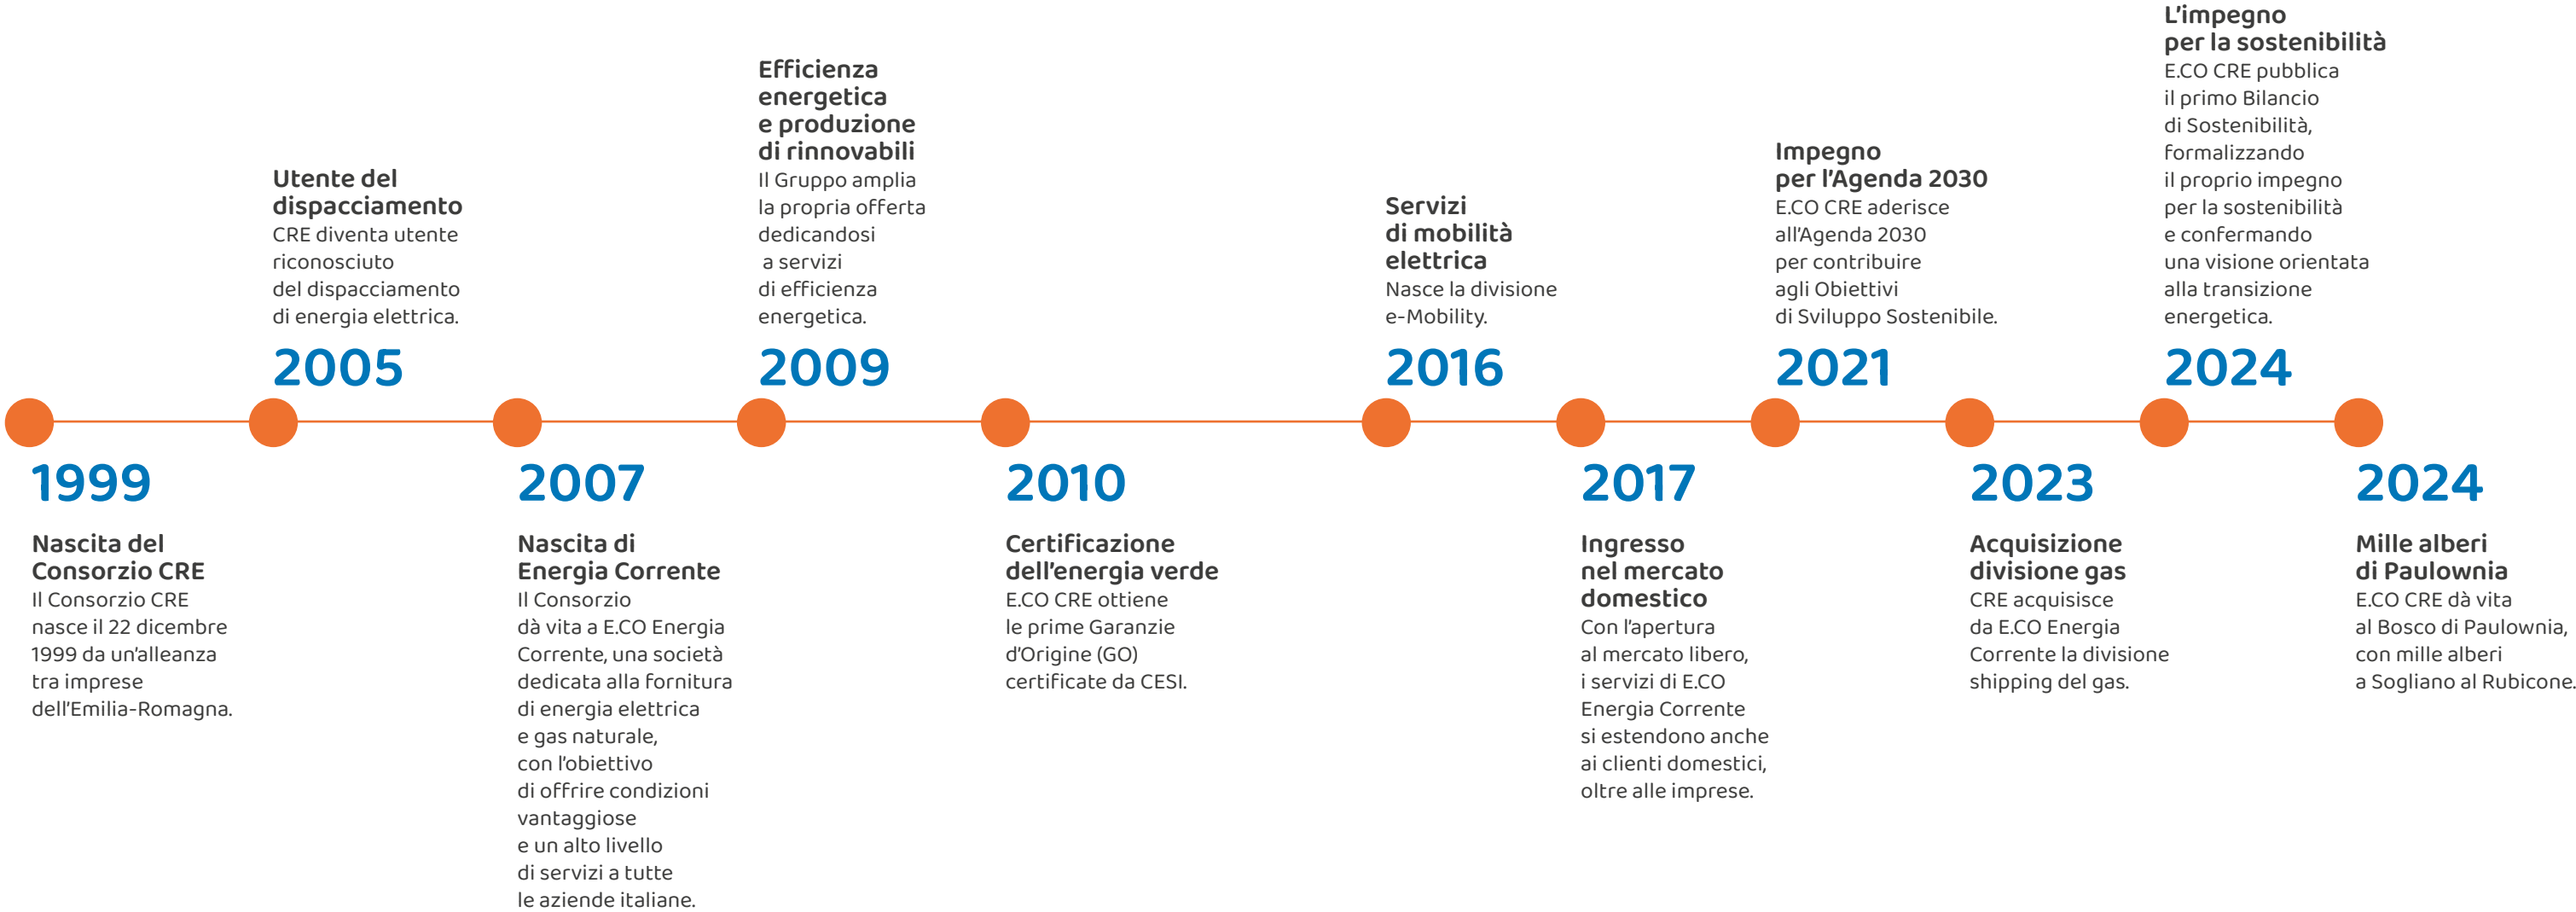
1999

Nascita del Consorzio CRE
Il Consorzio CRE nasce il 22 dicembre 1999 da un'alleanza tra imprese dell'Emilia-Romagna.

Utente del dispacciamento
CRE diventa utente riconosciuto del dispacciamento di energia elettrica.

2005

2007

Nascita di Energia Corrente
Il Consorzio dà vita a E.CO Energia Corrente, una società dedicata alla fornitura di energia elettrica e gas naturale, con l'obiettivo di offrire condizioni vantaggiose e un alto livello di servizi a tutte le aziende italiane.

Efficienza energetica e produzione di rinnovabili
Il Gruppo amplia la propria offerta dedicandosi a servizi di efficienza energetica.

2009

2010

Certificazione dell'energia verde
E.CO CRE ottiene le prime Garanzie d'Origine (GO) certificate da CESI.

Servizi di mobilità elettrica
Nasce la divisione e-Mobility.

2016

2017

Ingresso nel mercato domestico
Con l'apertura al mercato libero, i servizi di E.CO Energia Corrente si estendono anche ai clienti domestici, oltre alle imprese.

Impegno per l'Agenda 2030
E.CO CRE aderisce all'Agenda 2030 per contribuire agli Obiettivi di Sviluppo Sostenibile.

2021

2023

Acquisizione divisione gas
CRE acquisisce da E.CO Energia Corrente la divisione shipping del gas.

L'impegno per la sostenibilità
E.CO CRE pubblica il primo Bilancio di Sostenibilità, formalizzando il proprio impegno per la sostenibilità e confermando una visione orientata alla transizione energetica.

2024

2024

Mille alberi di Paulownia
E.CO CRE dà vita al Bosco di Paulownia, con mille alberi a Sogliano al Rubicone.